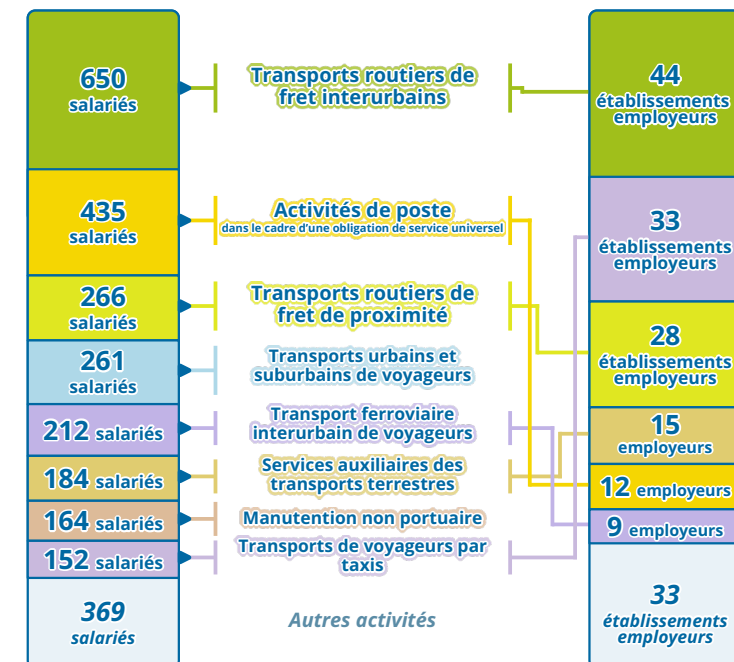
650 salariés

Transports routiers de fret interurbains

44 établissements employeurs

435 salariés

Activités de poste
dans le cadre d'une obligation de service universel

33 établissements employeurs

266 salariés

Transports routiers de fret de proximité

28 établissements employeurs

261 salariés

Transports urbains et suburbains de voyageurs

212 salariés

Transport ferroviaire interurbain de voyageurs

15 employeurs

184 salariés

Services auxiliaires des transports terrestres

12 employeurs

164 salariés

Manutention non portuaire

9 employeurs

152 salariés

Transports de voyageurs par taxis

369 salariés

Autres activités

33 établissements employeurs